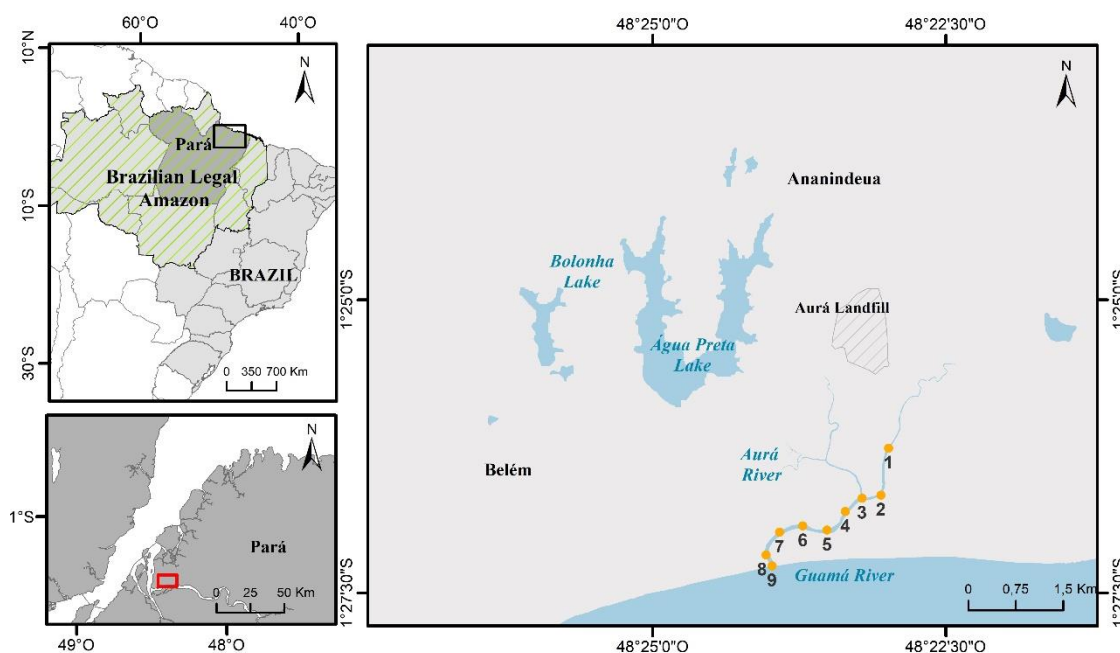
60°O
40°O
10°N
10°S
30°S
N
Pará
Brazilian Legal Amazon
BRAZIL
0 350 700 Km

1°S
N
Pará
0 25 50 Km
49°O
48°O

48°25'0"O
48°22'30"O
N
Ananindeua
Bolonha Lake
Água Preta Lake
Aurá Landfill
1°25'0"S
1°25'0"S
Aurá River
Belém
1
2
3
4
5
6
7
8
9
Guamá River
0 0,75 1,5 Km
1°27'30"S
1°27'30"S
48°25'0"O
48°22'30"O